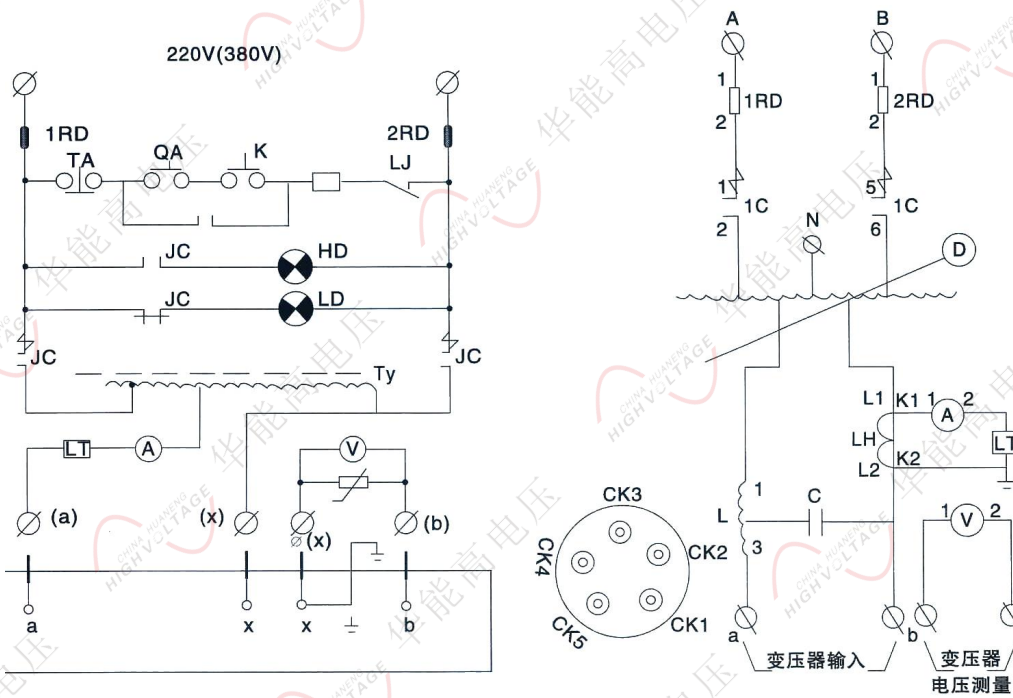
220V(380V)

1RD
2RD
TA
QA
K
LJ
JC
HD
JC
LD
JC
JC
Ty
LT
A
V
(a)
(x)
(x)
(b)
a
x
x
b

A
B
1
1RD
2
1
2RD
2
1
1C
5
1C
2
N
6
D
L1
K1
1
2
A
LH
L2
K2
LT
1
L
C
3
1
V
2
CK3
CK4
CK2
CK5
CK1
a
b
变压器输入
变压器
电压测量

华能高电压
CHINA HUANENG HIGHVOLTAGE